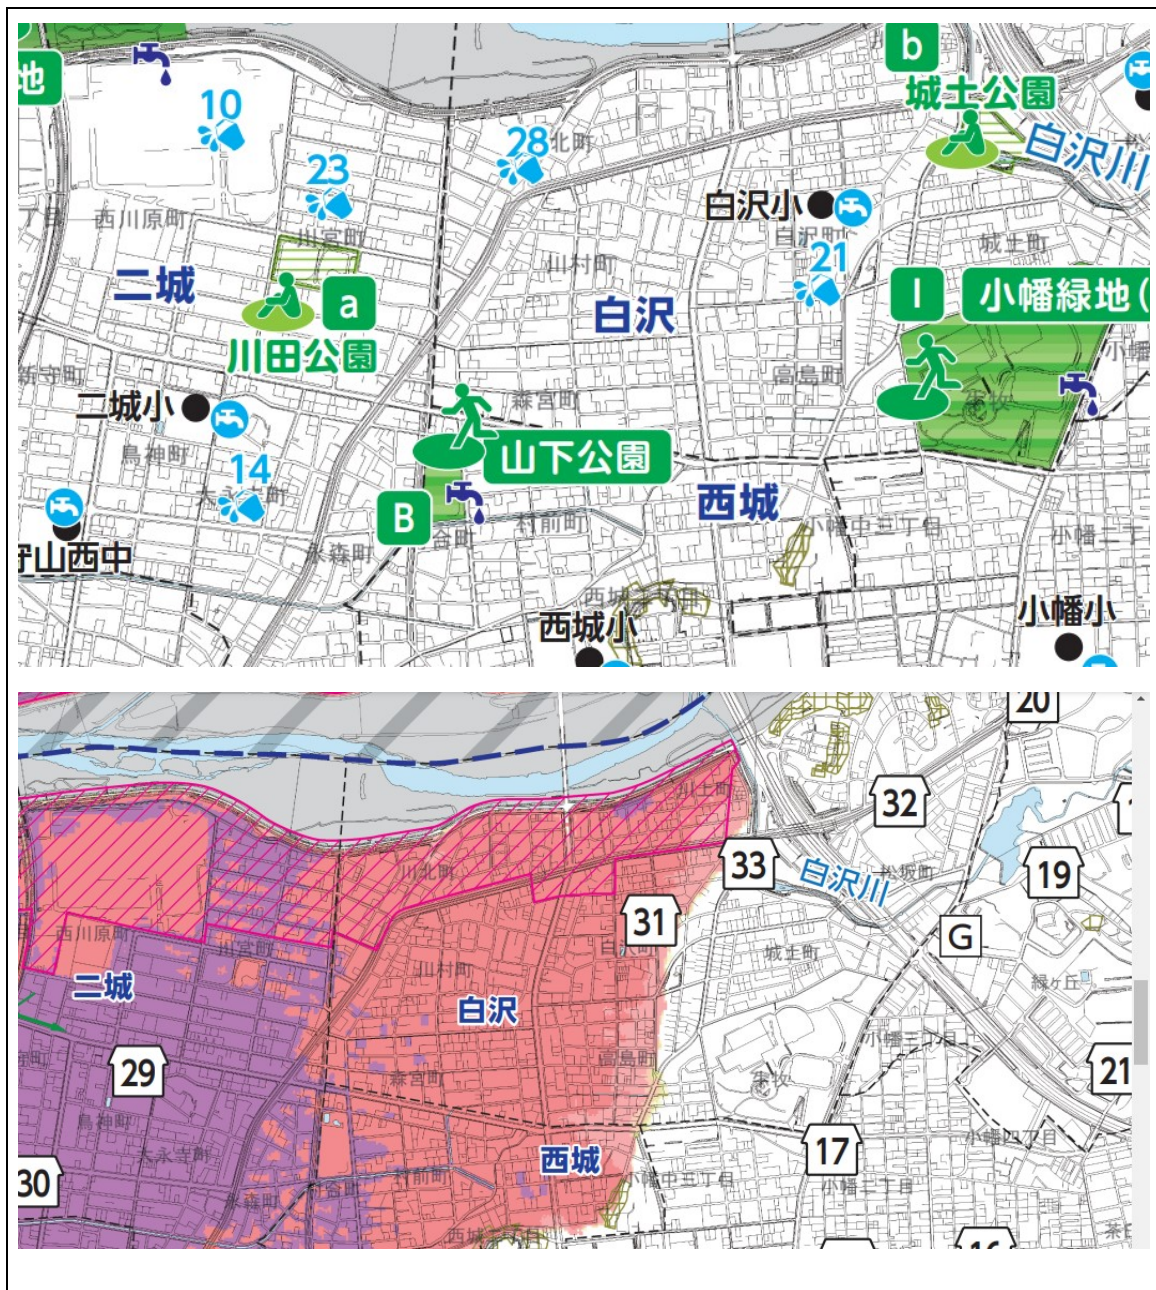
地
10
28 北町
b
城土公園
白沢川
23
西川原町
川宮町
白沢小
白沢町
21
城土町
山村町
二城
a
川田公園
白沢
I
小幡緑地(
新守町
高島町
二城小
森宮町
山下公園
鳥神町
14
大永寺町
B
合町
村前町
西城
小幡中三丁目
小幡二丁目
守山西中
永森町
西城二丁目
西城小
小幡小

20
32
川上町
33
白沢川
松坂町
19
川北町
31
西川原町
G
川宮町
城土町
二城
山村町
緑ヶ丘
白沢
高島町
小幡三丁目
29
森宮町
21
鳥神町
小幡四丁目
17
大永寺町
西城
小幡中三丁目
小幡二丁目
30
永森町
合町
村前町
西城二丁目
16